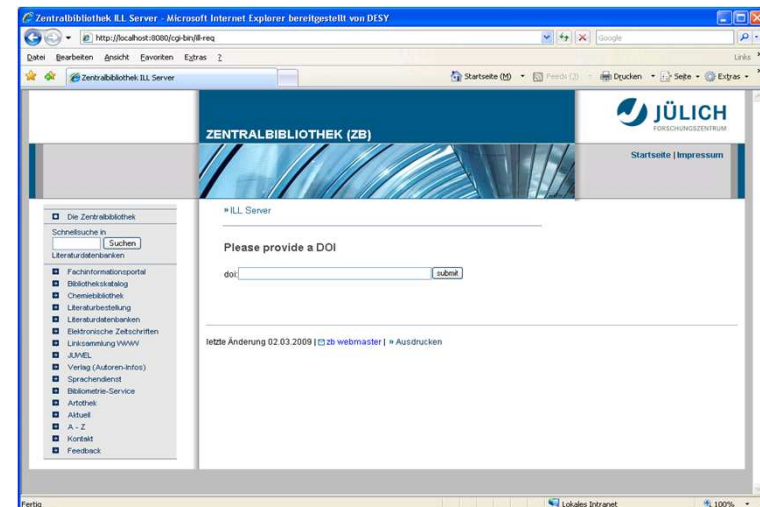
Zentralbibliothek ILL Server - Microsoft Internet Explorer bereitgestellt von DESY

http://localhost:8080/cgi-bin/ill-req

Google

Datei Bearbeiten Ansicht Favoriten Extras ?

Links

Zentralbibliothek ILL Server

Startseite (M) Feeds (J) Drucken Seite Extras

ZENTRALBIBLIOTHEK (ZB)

JÜLICH
FORSCHUNGSZENTRUM

Startseite | Impressum

Die Zentralbibliothek
Schnellsuche in
Suchen
Literaturdatenbanken
Fachinformationsportal
Bibliothekskatalog
Chemiebibliothek
Literaturbestellung
Literaturdatenbanken
Elektronische Zeitschriften
Linksammlung WWW
JUWEL
Verlag (Autoren-Infos)
Sprachendienst
Bibliometrie-Service
Artothek
Aktuell
A - Z
Kontakt
Feedback

» ILL Server

Please provide a DOI

doi: submit

letzte Änderung 02.03.2009 | zb webmaster | » Ausdrucken

Fertig

Lokales Intranet

100%